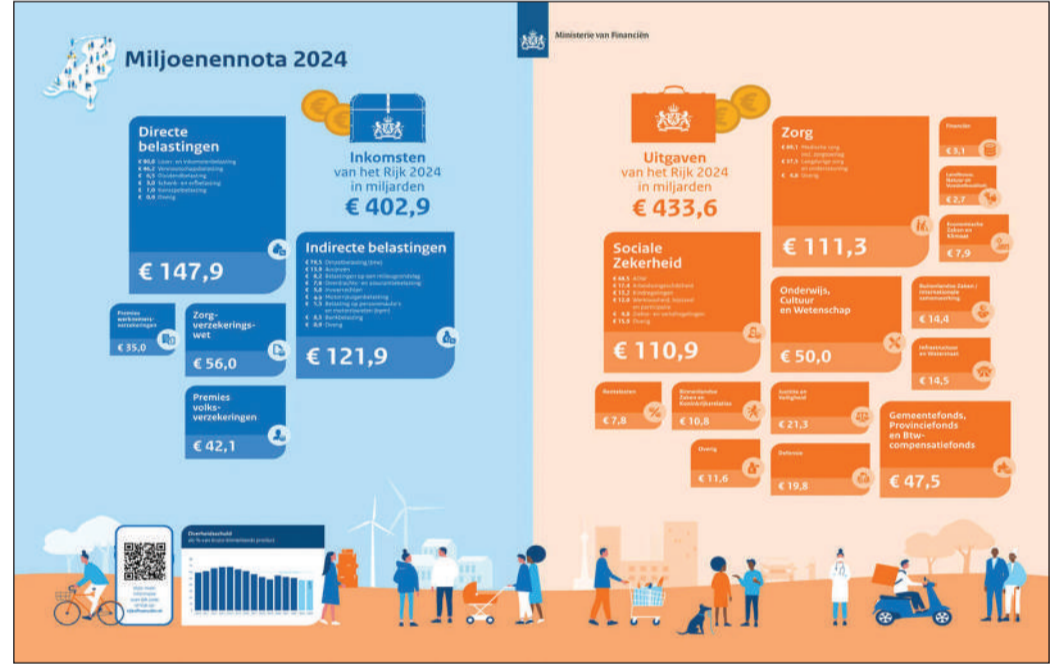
Miljoenennota 2024

Ministerie van Financiën

Directe belastingen

€ 84,0 Loon- en inkomstenbelasting
€ 46,2 Vennootschapsbelasting
€ 6,5 Dividendbelasting
€ 3,0 Schenk- en erfbelasting
€ 7,0 Kansspelbelasting
€ 0,9 Overig

€ 147,9

Inkomsten van het Rijk 2024 in miljarden

€ 402,9

Indirecte belastingen

€ 79,5 Omzetbelasting (btw)
€ 13,9 Accijnzen
€ 8,2 Belastingen op een milieugrondslag
€ 7,6 Overdrachts- en assurantiebelasting
€ 5,0 Invoerrechten
€ 4,9 Motorrijtuigenbelasting
€ 1,5 Belasting op personenauto's en motorrijwielen (bpm)
€ 0,5 Bankbelasting
€ 0,9 Overig

€ 121,9

Premies werknemersverzekeringen

€ 35,0

Zorgverzekeringswet

€ 56,0

Premies volksverzekeringen

€ 42,1

Uitgaven van het Rijk 2024 in miljarden

€ 433,6

Zorg

€ 99,1 Medische zorg
€ 57,3 Langdurige zorg en ondersteuning
€ 4,6 Overig

€ 111,3

Financiën

€ 5,1

Landbouw, Natuur en Voedselkwaliteit

€ 2,7

Economische Zaken en Klimaat

€ 7,9

Sociale Zekerheid

€ 110,9

Onderwijs, Cultuur en Wetenschap

€ 50,0

Buitenlandse Zaken / Internationale samenwerking

€ 14,4

Infrastructuur en Waterstaat

€ 14,5

Rentelasten

€ 7,8

Binnenlandse Zaken en Koninkrijksrelaties

€ 10,8

Justitie en Veiligheid

€ 21,3

Gemeentefonds, Provinciefonds en Btw-compensatiefonds

€ 47,5

Overig

€ 11,6

Defensie

€ 19,8

Overheidsschuld

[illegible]